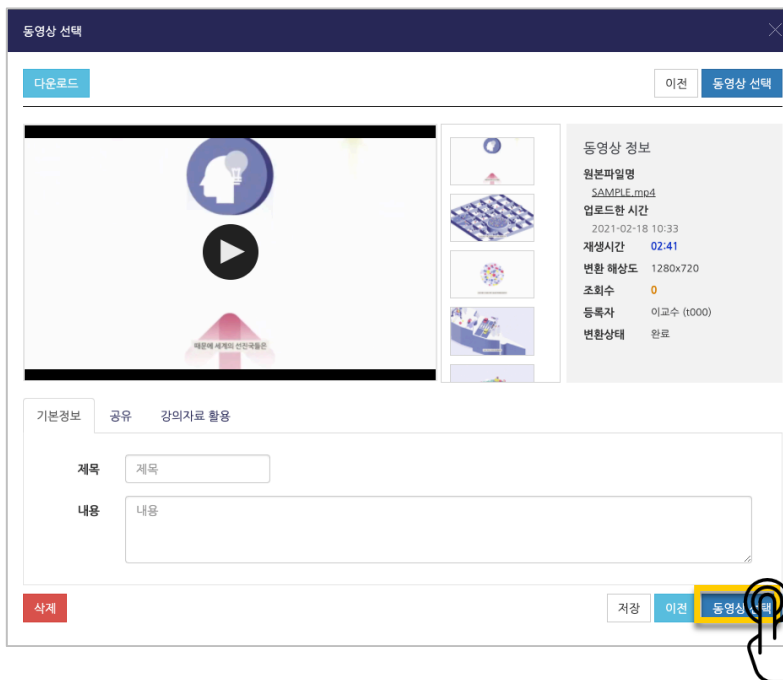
동영상 선택

다운로드

이전 동영상 선택

때문에 세계의 선진국들은

동영상 정보

원본파일명
SAMPLE.mp4
업로드한 시간
2021-02-18 10:33
재생시간 02:41
변환 해상도 1280x720
조회수 0
등록자 이교수 (t000)
변환상태 완료

기본정보 공유 강의자료 활용

제목 제목

내용 내용

삭제

저장 이전 동영상 선택